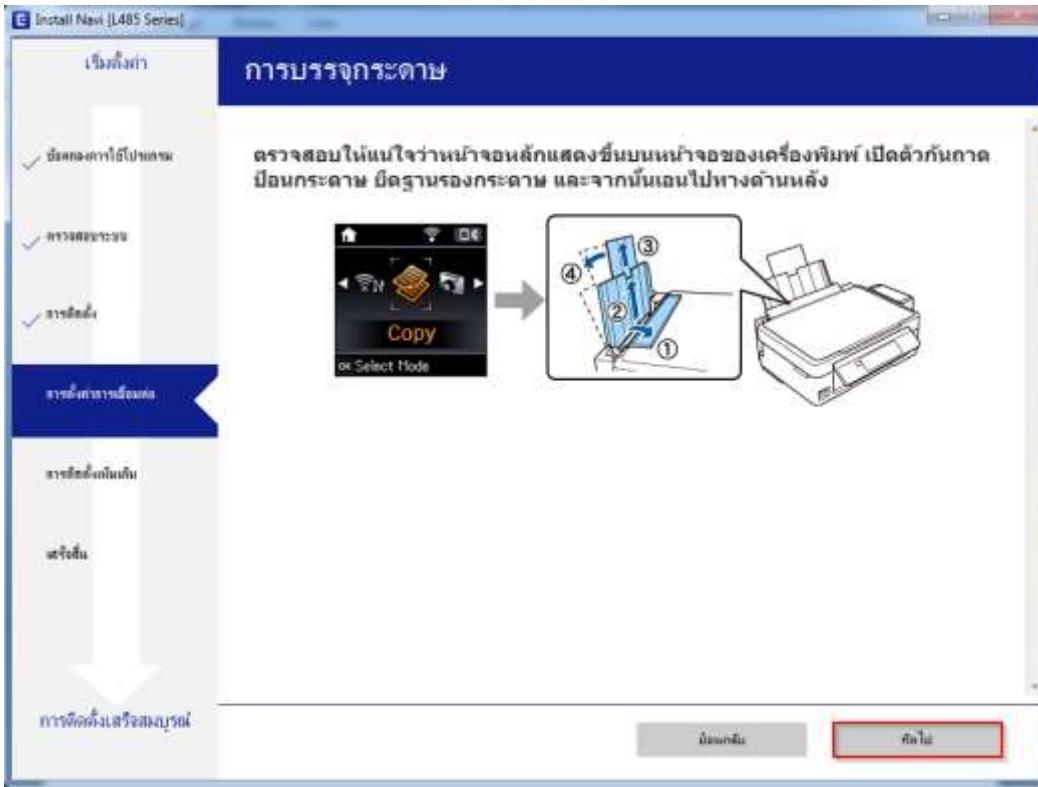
Install Navi [L485 Series]

เริ่มตั้งค่า

ข้อตกลงการใช้โปรแกรม

ตรวจสอบระบบ

การติดตั้ง

การตั้งค่าการเชื่อมต่อ

การติดตั้งเพิ่มเติม

เสร็จสิ้น

การติดตั้งเสร็จสมบูรณ์

การบรรจุกระดาษ

ตรวจสอบให้แน่ใจว่าหน้าจอหลักแสดงขึ้นบนหน้าจอของเครื่องพิมพ์ เปิดตัวกันถาดป้อนกระดาษ ยืดฐานรองกระดาษ และจากนั้นเอนไปทางด้านหลัง

Copy

OK Select Mode

① ② ③ ④

ย้อนกลับ

ถัดไป